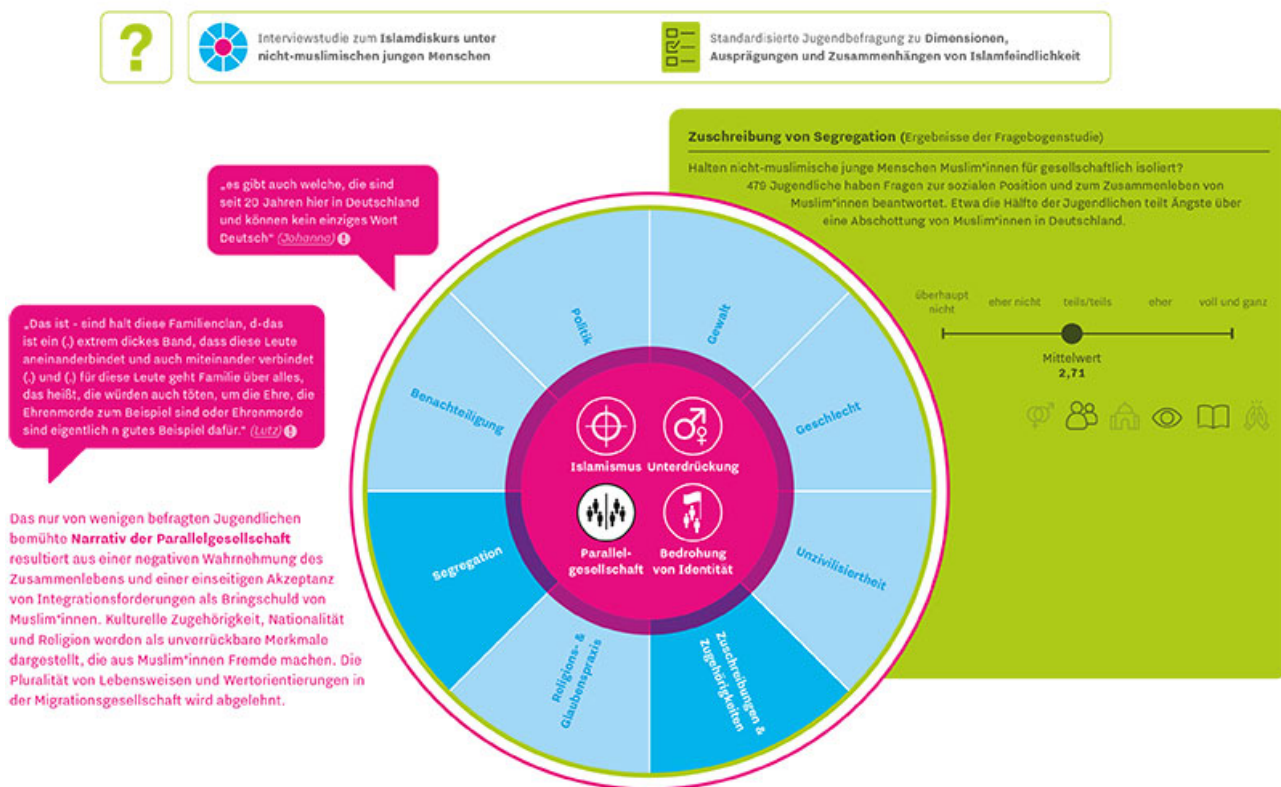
?

Interviewstudie zum Islamdiskurs unter nicht-muslimischen jungen Menschen

Standardisierte Jugendbefragung zu Dimensionen, Ausprägungen und Zusammenhängen von Islamfeindlichkeit

„es gibt auch welche, die sind seit 20 Jahren hier in Deutschland und können kein einziges Wort Deutsch“ (Johanna)

„Das ist - sind halt diese Familienclan, d-das ist ein (.) extrem dickes Band, dass diese Leute aneinanderbindet und auch miteinander verbindet (.) und (.) für diese Leute geht Familie über alles, das heißt, die würden auch töten, um die Ehre, die Ehrenmorde zum Beispiel sind oder Ehrenmorde sind eigentlich n gutes Beispiel dafür.“ (Lutz)

Das nur von wenigen befragten Jugendlichen bemühte Narrativ der Parallelgesellschaft resultiert aus einer negativen Wahrnehmung des Zusammenlebens und einer einseitigen Akzeptanz von Integrationsforderungen als Bringschuld von Muslim*innen. Kulturelle Zugehörigkeit, Nationalität und Religion werden als unverrückbare Merkmale dargestellt, die aus Muslim*innen Fremde machen. Die Pluralität von Lebensweisen und Wertorientierungen in der Migrationsgesellschaft wird abgelehnt.

Politik
Gewalt
Benachteiligung
Geschlecht
Segregation
Unzivilisiertheit
Religions- & Glaubenspraxis
Zuschreibungen & Zugehörigkeiten

Islamismus
Unterdrückung
Parallel-gesellschaft
Bedrohung von Identität

Zuschreibung von Segregation (Ergebnisse der Fragebogenstudie)

Halten nicht-muslimische junge Menschen Muslim*innen für gesellschaftlich isoliert?
479 Jugendliche haben Fragen zur sozialen Position und zum Zusammenleben von Muslim*innen beantwortet. Etwa die Hälfte der Jugendlichen teilt Ängste über eine Abschottung von Muslim*innen in Deutschland.

überhaupt nicht
eher nicht
teils/teils
eher
voll und ganz

Mittelwert
2,71